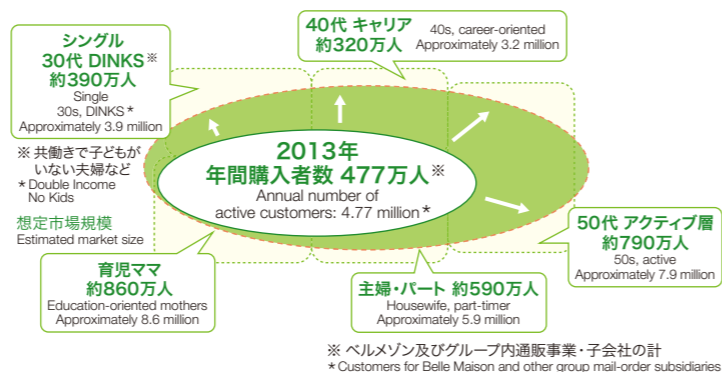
シングル
30代 DINKS※
約390万人
Single
30s, DINKS*
Approximately 3.9 million

40代 キャリア
約320万人
40s, career-oriented
Approximately 3.2 million

※ 共働きで子どもがいない夫婦など
*Double Income No Kids

想定市場規模
Estimated market size

2013年
年間購入者数 477万人※
Annual number of active customers: 4.77 million*

50代 アクティブ層
約790万人
50s, active
Approximately 7.9 million

育児ママ
約860万人
Education-oriented mothers
Approximately 8.6 million

主婦・パート 約590万人
Housewife, part-timer
Approximately 5.9 million

※ ベルメゾン及びグループ内通販事業・子会社の計
*Customers for Belle Maison and other group mail-order subsidiaries